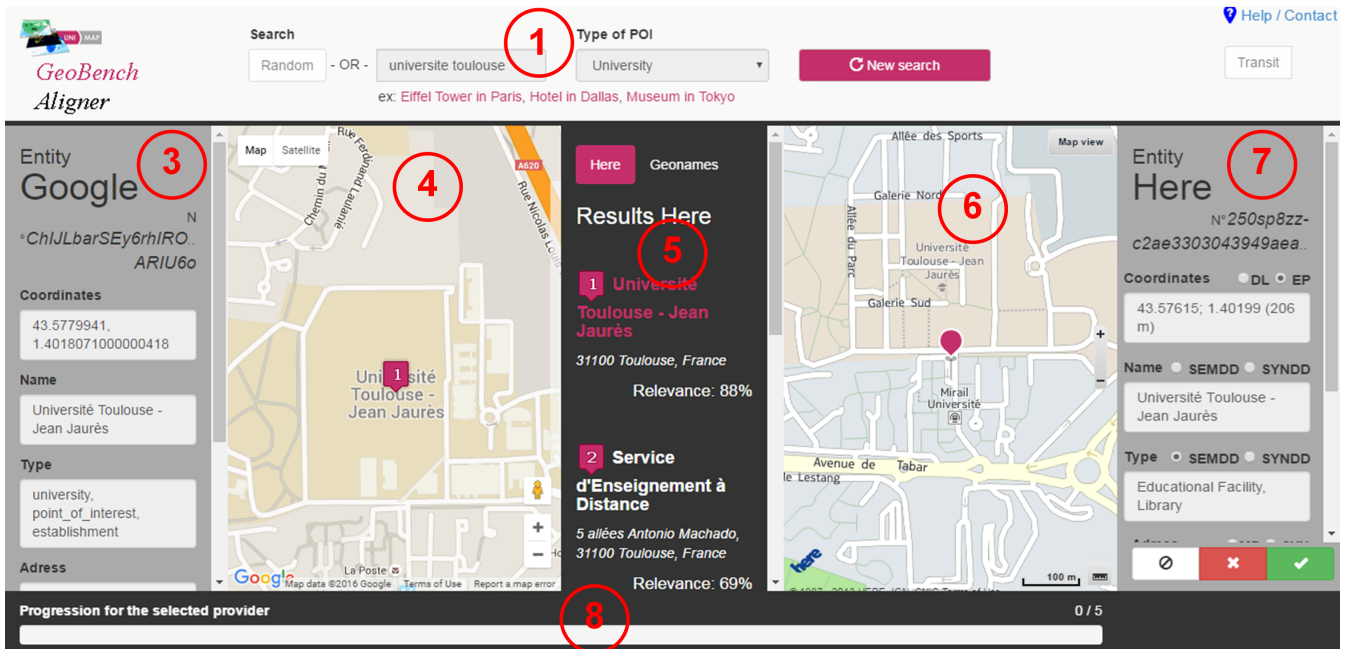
UNI MAP

GeoBench Aligner

Search

Random - OR - universite toulouse

1

Type of POI

University

New search

Help / Contact

Transit

ex: Eiffel Tower in Paris, Hotel in Dallas, Museum in Tokyo

Entity

Google

3

N°ChIJLbarSEy6rhIRO..ARIU6o

Coordinates

43.5779941, 1.4018071000000418

Name

Université Toulouse - Jean Jaurès

Type

university, point_of_interest, establishment

Adress

Map Satellite

Rue Ferdinand Lassalle

Chemin du

A620

Rue Nicolas Louis

4

1

Université Toulouse - Jean Jaurès

Google

Map data ©2016 Google Terms of Use Report a map error

Here Geonames

Results Here

5

1 Universite Toulouse - Jean Jaurès

31100 Toulouse, France

Relevance: 88%

2 Service d'Enseignement à Distance

5 allées Antonio Machado, 31100 Toulouse, France

Relevance: 69%

Allée des Sports

Map view

Galerie Nord

6

Allée du Parc

Université Toulouse - Jean Jaurès

Galerie Sud

Mirail Université

Avenue de Tabar

le Lestang

here

100 m

Entity

Here

7

N°250sp8zz-c2ae3303043949aea..

Coordinates DL EP

43.57615; 1.40199 (206 m)

Name SEMDD SYNDD

Université Toulouse - Jean Jaurès

Type SEMDD SYNDD

Educational Facility, Library

Progression for the selected provider

8

0 / 5